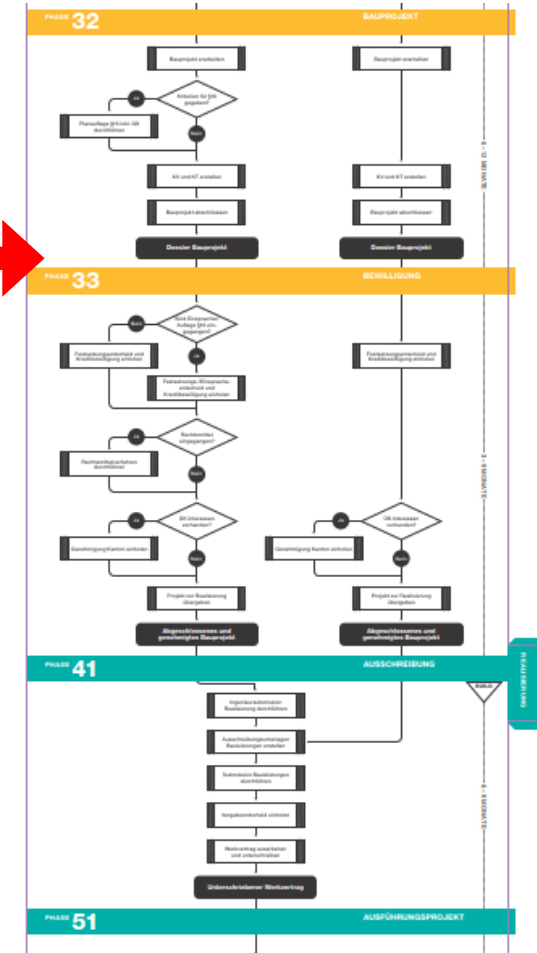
PHASE 32

BAUPROJEKT

Bauprojekt erarbeiten

Bauprojekt erarbeiten

Kriterien für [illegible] gegeben?

Ja

Phasenfreigabe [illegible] durchführen

Nein

KV und KT erstellen

KV und KT erstellen

Bauprojekt abschliessen

Bauprojekt abschliessen

Dossier Bauprojekt

Dossier Bauprojekt

PHASE 33

BEWILLIGUNG

Nein

Sind Einsprachen/ Auflage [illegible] eingegangen?

Ja

Fachplanungsentscheid und Kreditbewilligung einholen

Fachplanungsentscheid und Kreditbewilligung einholen

Fachplanungs-/Einsprache-entscheid und Kreditbewilligung einholen

Ja

Rechtsmittel eingegangen?

Rechtsmittelverfahren durchführen

Nein

Ja

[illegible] Interessen vorhanden?

Ja

GK Interessen vorhanden?

Genehmigung Kanton einholen

Nein

Genehmigung Kanton einholen

Nein

Projekt zur Realisierung übergeben

Projekt zur Realisierung übergeben

Abgeschlossenes und genehmigtes Bauprojekt

Abgeschlossenes und genehmigtes Bauprojekt

PHASE 41

AUSSCHREIBUNG

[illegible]

REALISIERUNG

Ingenieursubmission Realisierung durchführen

Ausschreibungsunterlagen Realisierung erstellen

Submission Bauleistungen durchführen

Vergabeentscheid einholen

Werkvertrag ausarbeiten und unterschreiben

Unterschriebener Werkvertrag

PHASE 51

AUSFÜHRUNGSPROJEKT

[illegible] MONATE

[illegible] MONATE

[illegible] MONATE